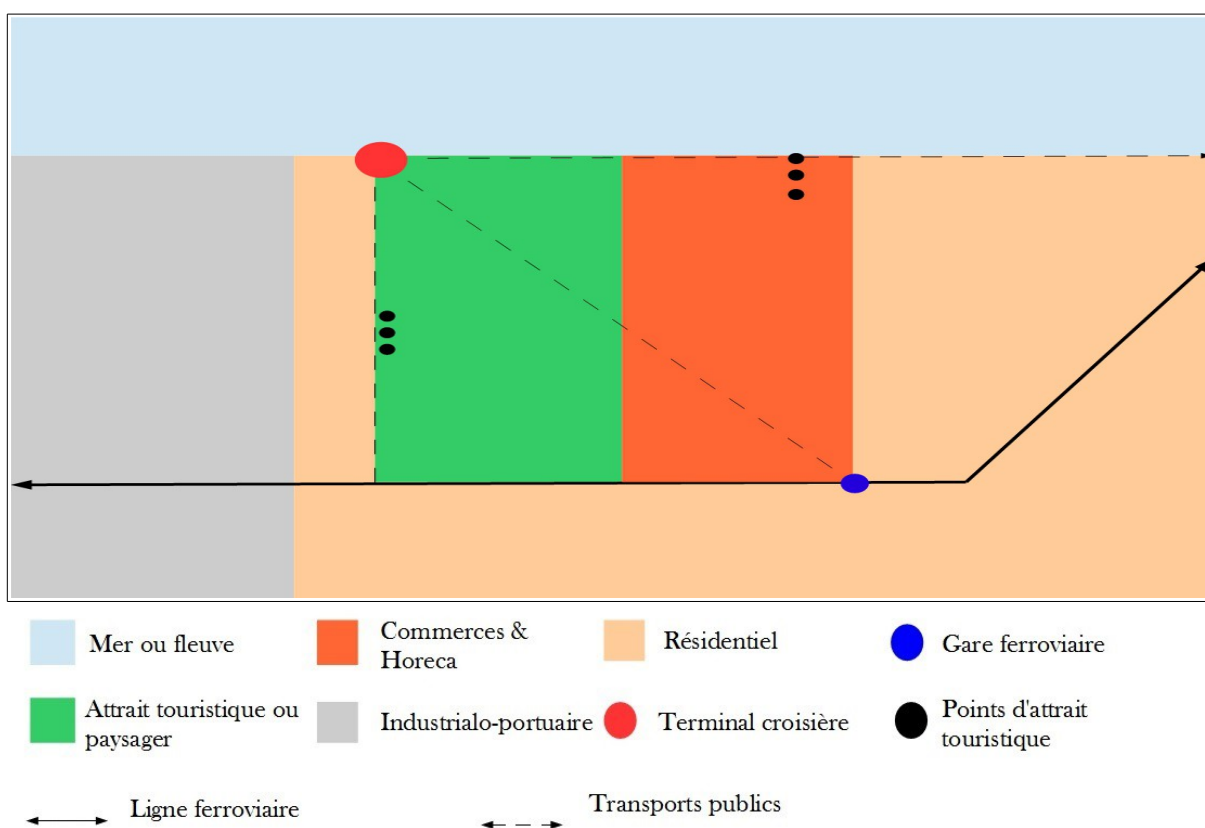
Mer ou fleuve

Commerces & Horeca

Résidentiel

Gare ferroviaire

Attrait touristique ou paysager

Industrialo-portuaire

Terminal croisière

Points d'attrait touristique

Ligne ferroviaire

Transports publics